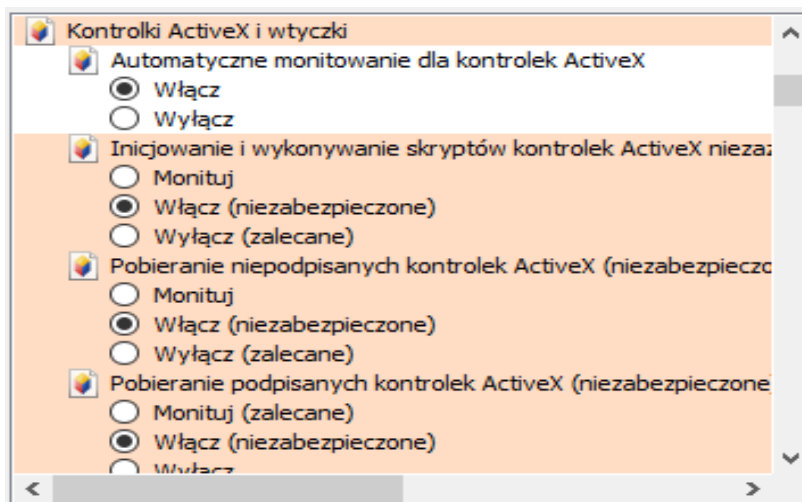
Kontrolki ActiveX i wtyczki

Automatyczne monitowanie dla kontrolek ActiveX

Włącz

Wyłącz

Inicjowanie i wykonywanie skryptów kontrolek ActiveX nieza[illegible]

Monituj

Włącz (niezabezpieczone)

Wyłącz (zalecane)

Pobieranie niepodpisanych kontrolek ActiveX (niezabezpieczo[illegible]

Monituj

Włącz (niezabezpieczone)

Wyłącz (zalecane)

Pobieranie podpisanych kontrolek ActiveX (niezabezpieczone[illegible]

Monituj (zalecane)

Włącz (niezabezpieczone)

Wyłącz